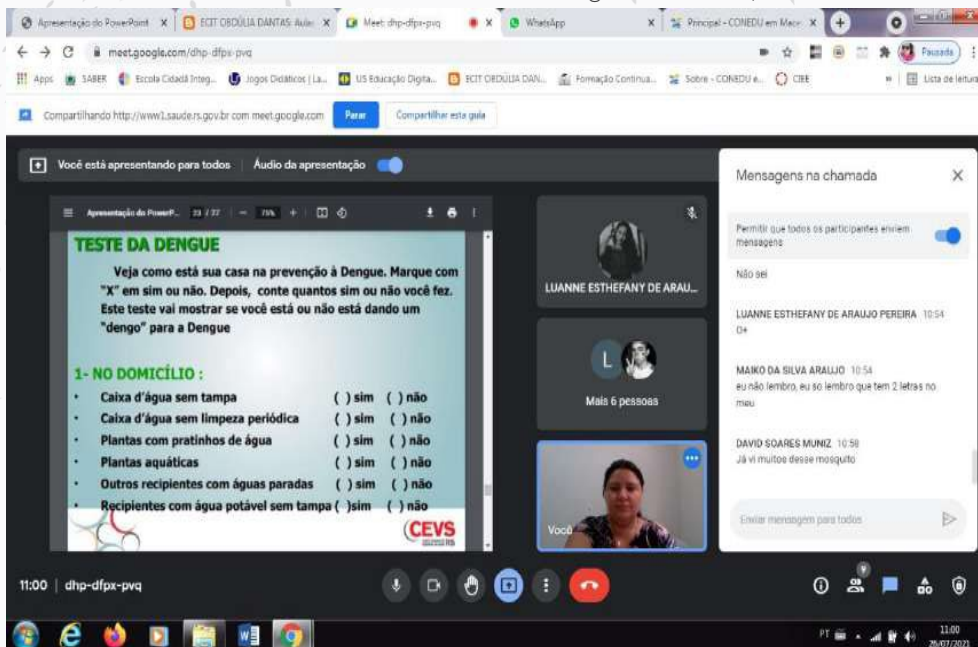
Apresentação do PowerPoint | ECIT OBDÚLIA DANTAS: Aula | Meet: dhp-dfpx-pvq | WhatsApp | Principal - CONEDU em Maceió

meet.google.com/dhp-dfpx-pvq

Pausada

Apps | SABER | Escola Cidadã Integ... | Jogos Didáticos | La... | US Educação Digita... | ECIT OBDÚLIA DAN... | Formação Continua... | Sobre - CONEDU e... | CIEE | Lista de leitura

Compartilhando http://www1.saude.rs.gov.br com meet.google.com | Parar | Compartilhar esta guia

Você está apresentando para todos | Áudio da apresentação

Apresentação do PowerP... 23 / 37 | 75%

TESTE DA DENGUE

Veja como está sua casa na prevenção à Dengue. Marque com "X" em sim ou não. Depois, conte quantos sim ou não você fez. Este teste vai mostrar se você está ou não está dando um "dengo" para a Dengue

1- NO DOMICÍLIO :

- Caixa d'água sem tampa ( ) sim ( ) não
- Caixa d'água sem limpeza periódica ( ) sim ( ) não
- Plantas com pratinhos de água ( ) sim ( ) não
- Plantas aquáticas ( ) sim ( ) não
- Outros recipientes com águas paradas ( ) sim ( ) não
- Recipientes com água potável sem tampa ( )sim ( ) não

CEVS

LUANNE ESTHEFANY DE ARAU...

L

Mais 6 pessoas

Você

Mensagens na chamada

Permitir que todos os participantes enviem mensagens

Não sei

LUANNE ESTHEFANY DE ARAUJO PEREIRA 10:54
O+

MAIKO DA SILVA ARAUJO 10:54
eu não lembro, eu so lembro que tem 2 letras no meu

DAVID SOARES MUNIZ 10:58
Já vi muitos desse mosquito

Enviar mensagem para todos

11:00 | dhp-dfpx-pvq

9

PT 11:00 26/07/2021